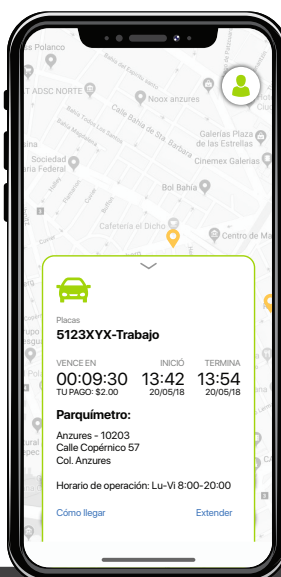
s Polanco
T ADSC NORTE
Calle Bahía de San
Calle Bahía de Sta. Bárbara
Noox anzures
Galerias Plaza de las Estrellas
Cinemex Galerias
Sociedad Federal
Bol Bahía
Cafetería el Dicho
Centro de Ma

Placas
5123XYX-Trabajo

| VENCE EN | INICIÓ | TERMINA |
|---|---|---|
| 00:09:30 | 13:42 | 13:54 |
| TU PAGO: $2.00 | 20/05/18 | 20/05/18 |

Parquímetro:

Anzures - 10203
Calle Copérnico 57
Col. Anzures

Horario de operación: Lu-Vi 8:00-20:00

Cómo llegar
Extender